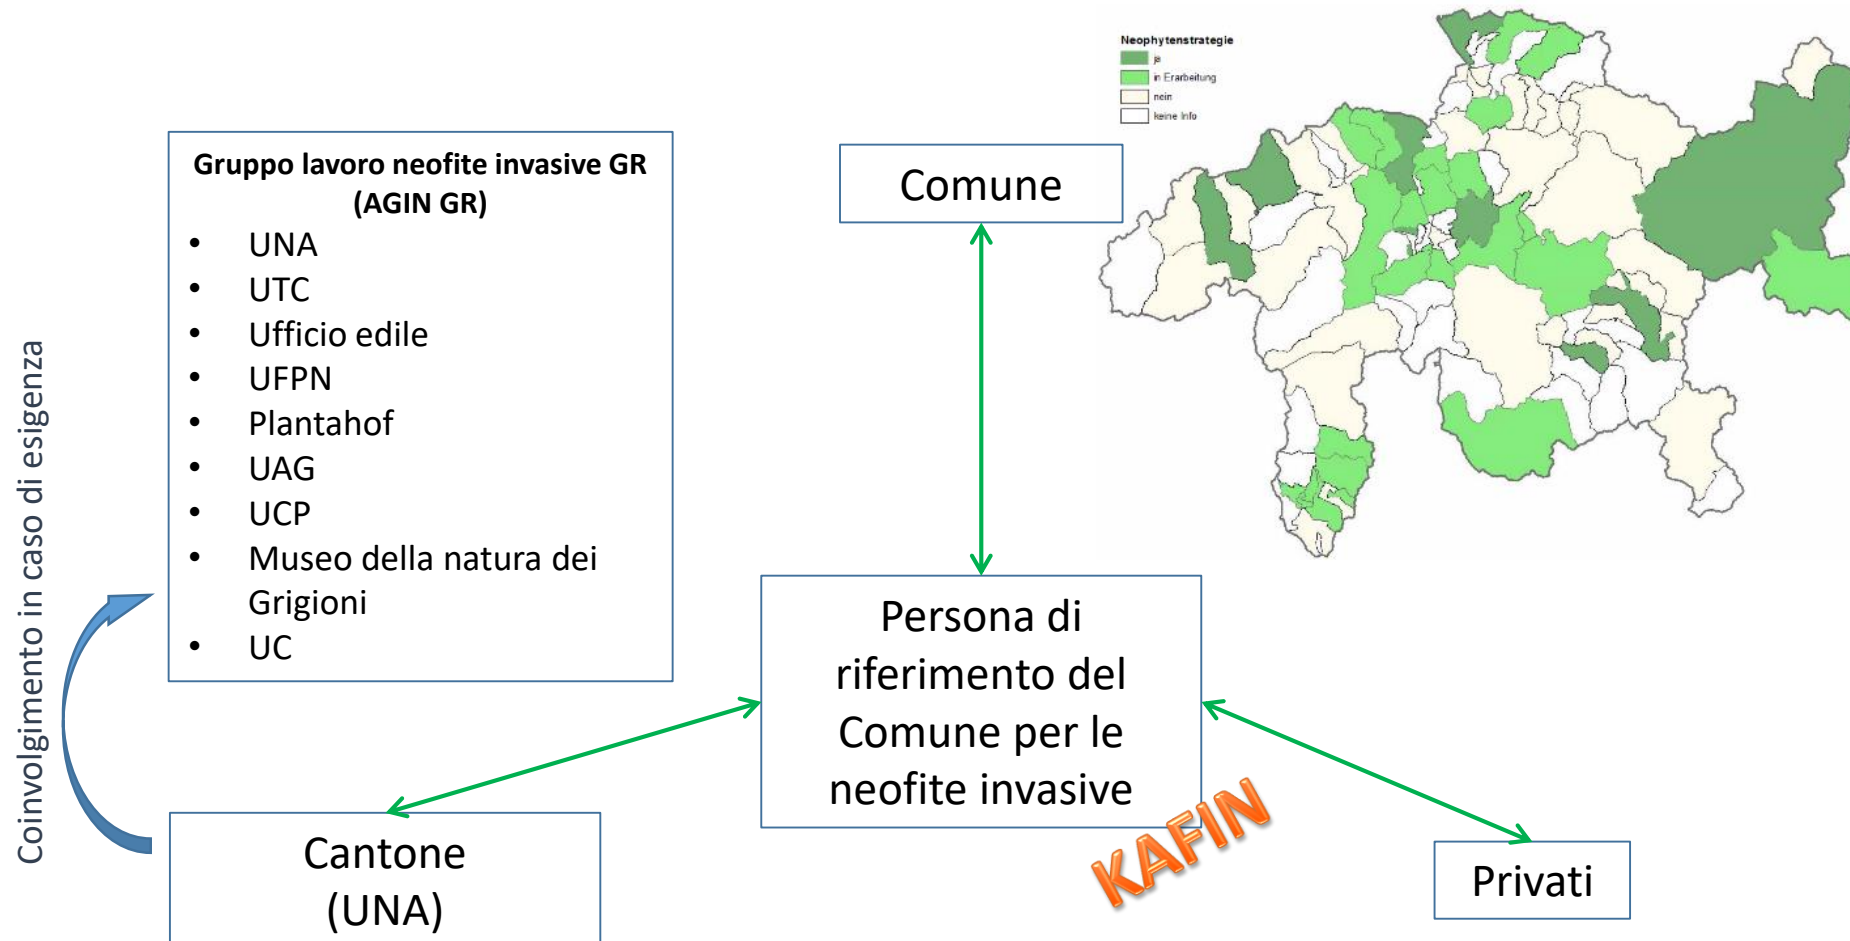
Neophytenstrategie
ja
in Erarbeitung
nein
keine Info

Gruppo lavoro neofite invasive GR (AGIN GR)
- UNA
- UTC
- Ufficio edile
- UFPN
- Plantahof
- UAG
- UCP
- Museo della natura dei Grigioni
- UC

Comune

Coinvolgimento in caso di esigenza

Persona di riferimento del Comune per le neofite invasive

KAFIN

Cantone (UNA)

Privati